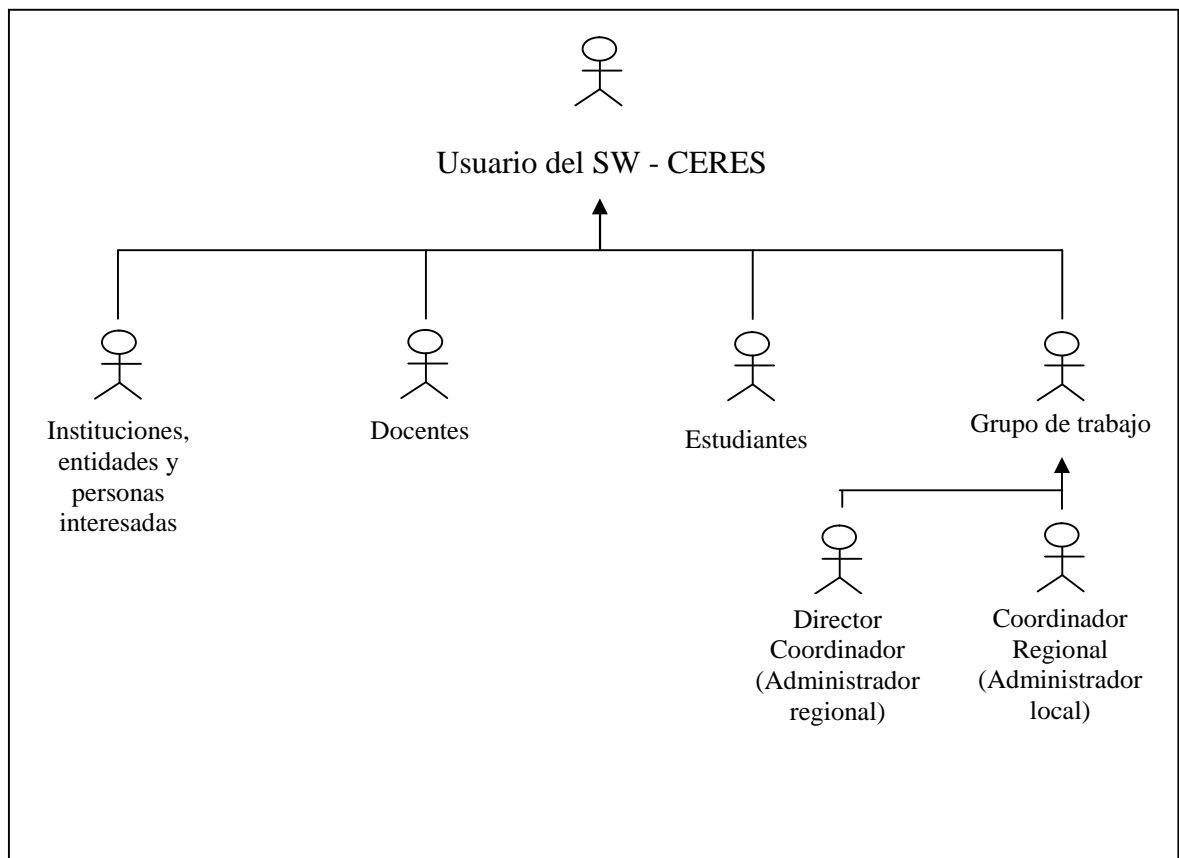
Usuario del SW - CERES

Instituciones, entidades y personas interesadas

Docentes

Estudiantes

Grupo de trabajo

Director Coordinador (Administrador regional)

Coordinador Regional (Administrador local)